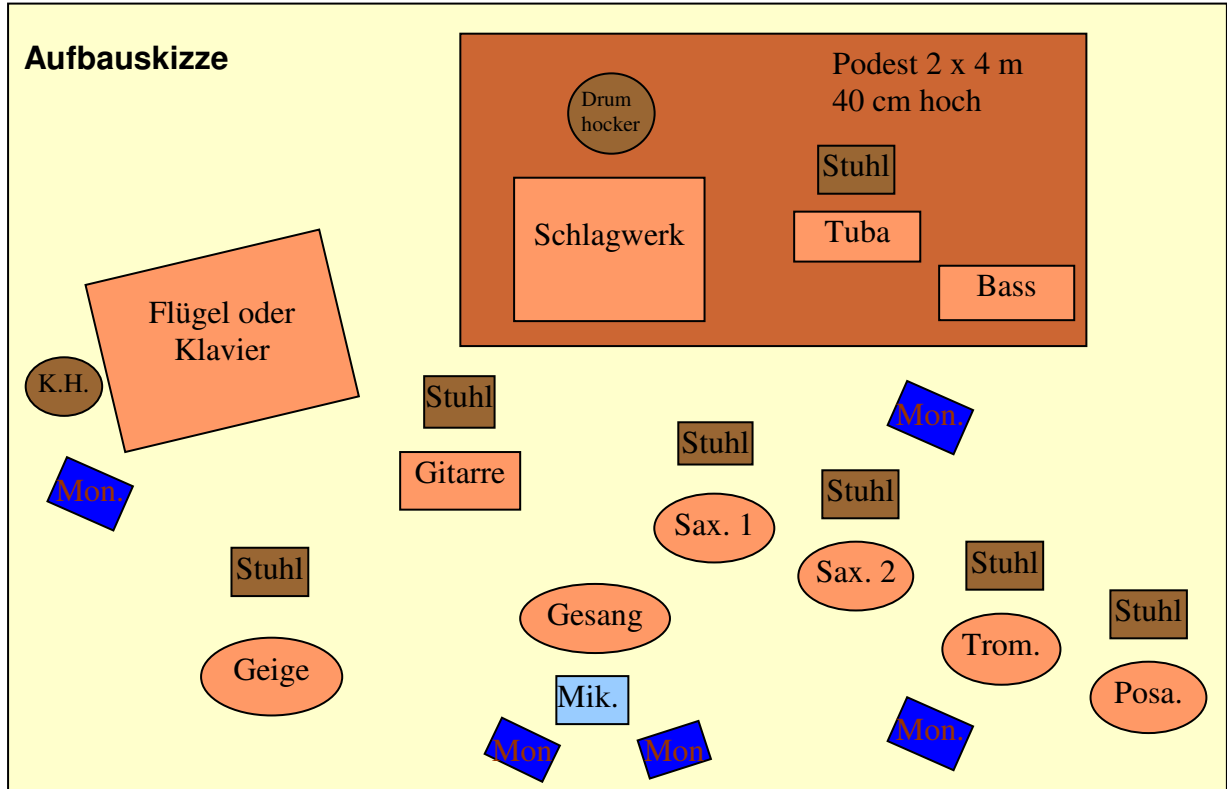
Aufbauskizze

Podest 2 x 4 m
40 cm hoch

Drum hocker

Stuhl

Schlagwerk

Tuba

Bass

Flügel oder Klavier

K.H.

Stuhl

Mon.

Stuhl

Gitarre

Mon.

Stuhl

Sax. 1

Stuhl

Sax. 2

Stuhl

Stuhl

Gesang

Trom.

Stuhl

Geige

Posa.

Mik.

Mon

Mon

Mon.